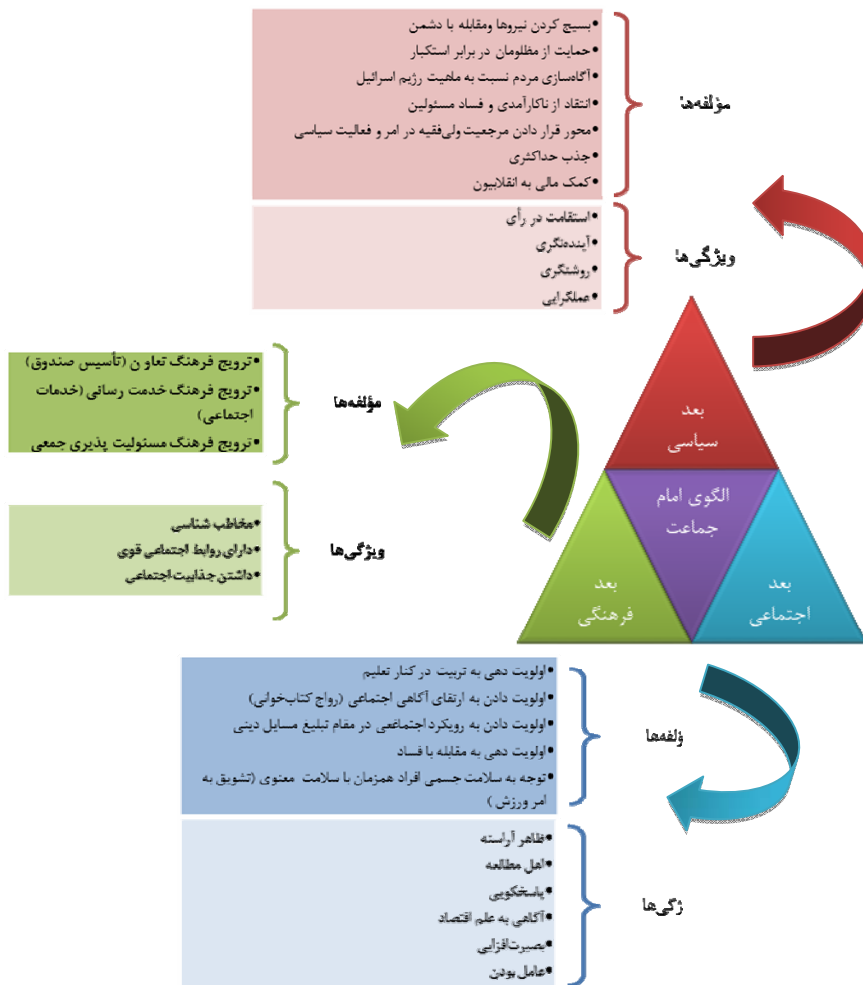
•بسیج کردن نیروها ومقابله با دشمن
•حمایت از مظلومان در برابر استکبار
•آگاه‌سازی مردم نسبت به ماهیت رژیم اسرائیل
•انتقاد از ناکارآمدی و فساد مسئولین
•محور قرار دادن مرجعیت ولی‌فقیه در امر و فعالیت سیاسی
•جذب حداکثری
•کمک مالی به انقلابیون

مؤلفه‌ها

•استقامت در رأی
•آینده‌نگری
•روشنگری
•عملگرایی

ویژگی‌ها

•ترویج فرهنگ تعاو ن (تأسیس صندوق)
•ترویج فرهنگ خدمت رسانی (خدمات اجتماعی)
•ترویج فرهنگ مسئولیت پذیری جمعی

مؤلفه‌ها

•مخاطب شناسی
•دارای روابط اجتماعی قوی
•داشتن جذابیت اجتماعی

ویژگی‌ها

بعد سیاسی

الگوی امام جماعت

بعد فرهنگی

بعد اجتماعی

•اولویت دهی به تربیت در کنار تعلیم
•اولویت دادن به ارتقای آگاهی اجتماعی (رواج کتاب‌خوانی)
•اولویت دادن به رویکرد اجتماعی در مقام تبلیغ مسایل دینی
•اولویت دهی به مقابله با فساد
•توجه به سلامت جسمی افراد همزمان با سلامت معنوی (تشویق به امر ورزش )

ؤلفه‌ها

•ظاهر آراسته
•اهل مطالعه
•پاسخگویی
•آگاهی به علم اقتصاد
•بصیرت‌افزایی
•عامل بودن

ژگی‌ها